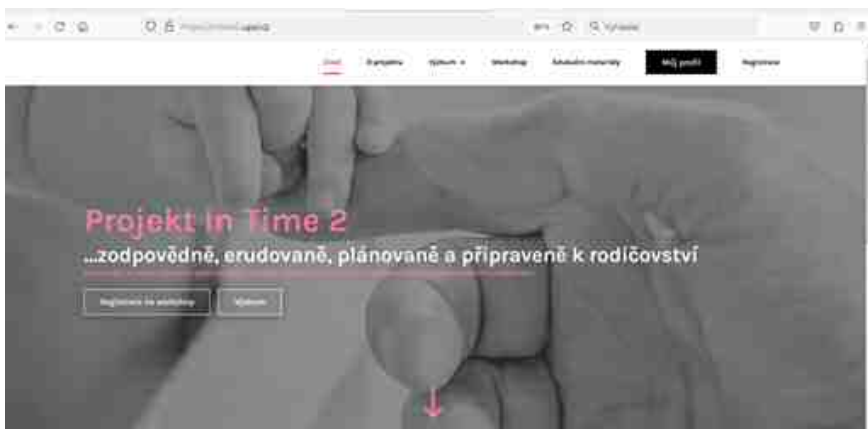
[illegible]

80% Vyhledat

Úvod O projektu Výzkum Workshop Edukační materiály Můj profil Registrace

Projekt In Time 2

...zodpovědně, erudovaně, plánovaně a připravené k rodičovství

Registrace na workshop Výzkum